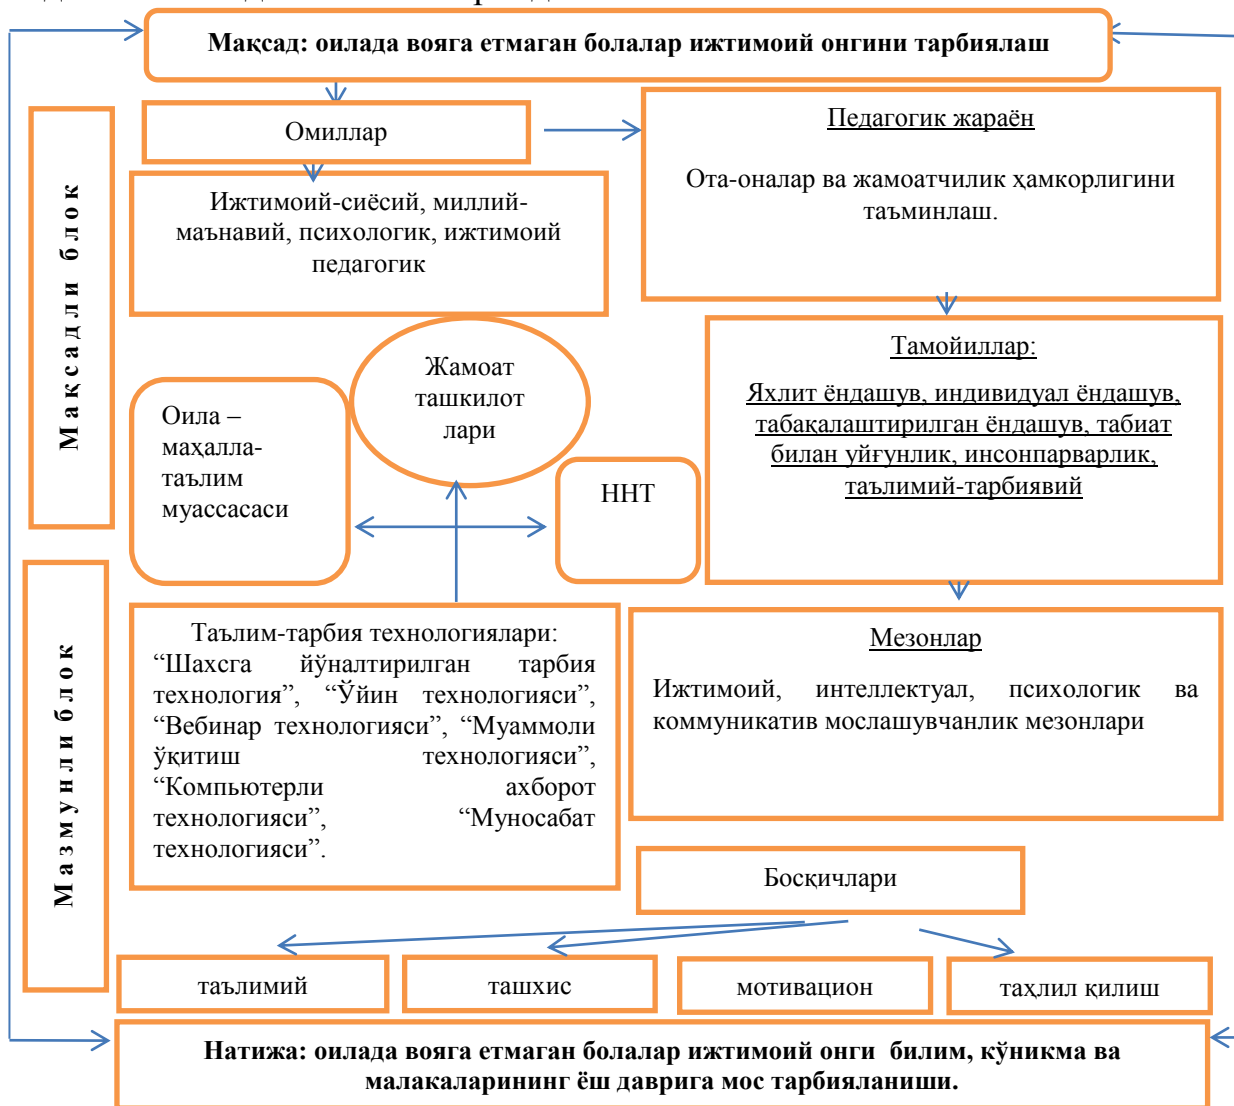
Мақсад: оилада вояга етмаган болалар ижтимоий онгини тарбиялаш

Мақсадли блок

Омиллар

Ижтимоий-сиёсий, миллий-маънавий, психологик, ижтимоий педагогик

Педагогик жараён

Ота-оналар ва жамоатчилик ҳамкорлигини таъминлаш.

Жамоат ташкилот лари

Оила – маҳалла-таълим муассасаси

ННТ

Тамойиллар:

Яхлит ёндашув, индивидуал ёндашув, табақалаштирилган ёндашув, табиат билан уйғунлик, инсонпарварлик, таълимий-тарбиявий

Мазмунли блок

Таълим-тарбия технологиялари: “Шахсга йўналтирилган тарбия технология”, “Ўйин технологияси”, “Вебинар технологияси”, “Муаммоли ўқитиш технологияси”, “Компьютерли ахборот технологияси”, “Муносабат технологияси”.

Мезонлар

Ижтимоий, интеллектуал, психологик ва коммуникатив мослашувчанлик мезонлари

Босқичлари

таълимий

ташхис

мотивацион

таҳлил қилиш

Натижа: оилада вояга етмаган болалар ижтимоий онги билим, кўникма ва малакаларининг ёш даврига мос тарбияланиши.